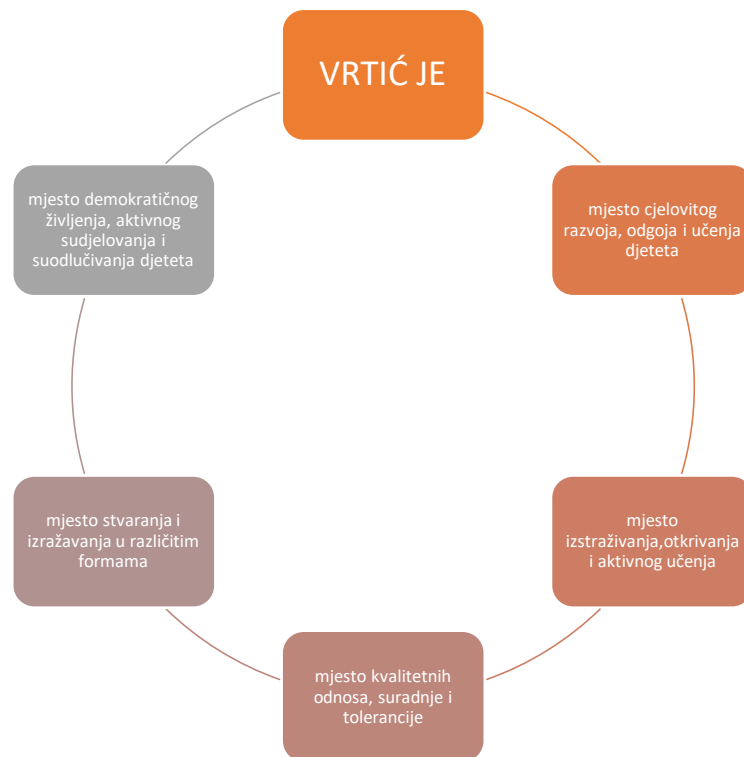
VRTIĆ JE

mjesto cjelovitog razvoja, odgoja i učenja djeteta

mjesto izstraživanja,otkrivanja i aktivnog učenja

mjesto kvalitetnih odnosa, suradnje i tolerancije

mjesto stvaranja i izražavanja u različitim formama

mjesto demokratičnog življenja, aktivnog sudjelovanja i suodlučivanja djeteta